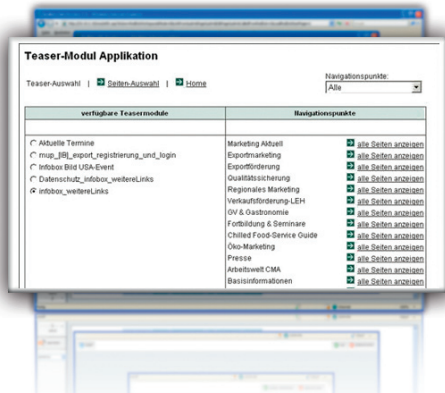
Teaser-Modul Applikation

Teaser-Auswahl | Seiten-Auswahl | Home

Navigationspunkte:
Alle

| verfügbare Teasermodule | Navigationspunkte | |
|---|---|---|
| Aktuelle Termine | Marketing Aktuell | alle Seiten anzeigen |
| mup_[IB]_export_registrierung_und_login | Exportmarketing | alle Seiten anzeigen |
| Infobox Bild USA-Event | Exportförderung | alle Seiten anzeigen |
| Datenschutz_infobox_weitereLinks | Qualitätssicherung | alle Seiten anzeigen |
| infobox_weitereLinks | Regionales Marketing | alle Seiten anzeigen |
| | Verkaufsförderung-LEH | alle Seiten anzeigen |
| | GV & Gastronomie | alle Seiten anzeigen |
| | Fortbildung & Seminare | alle Seiten anzeigen |
| | Chilled Food-Service Guide | alle Seiten anzeigen |
| | Öko-Marketing | alle Seiten anzeigen |
| | Presse | alle Seiten anzeigen |
| | Arbeitswelt CMA | alle Seiten anzeigen |
| | Basisinformationen | alle Seiten anzeigen |